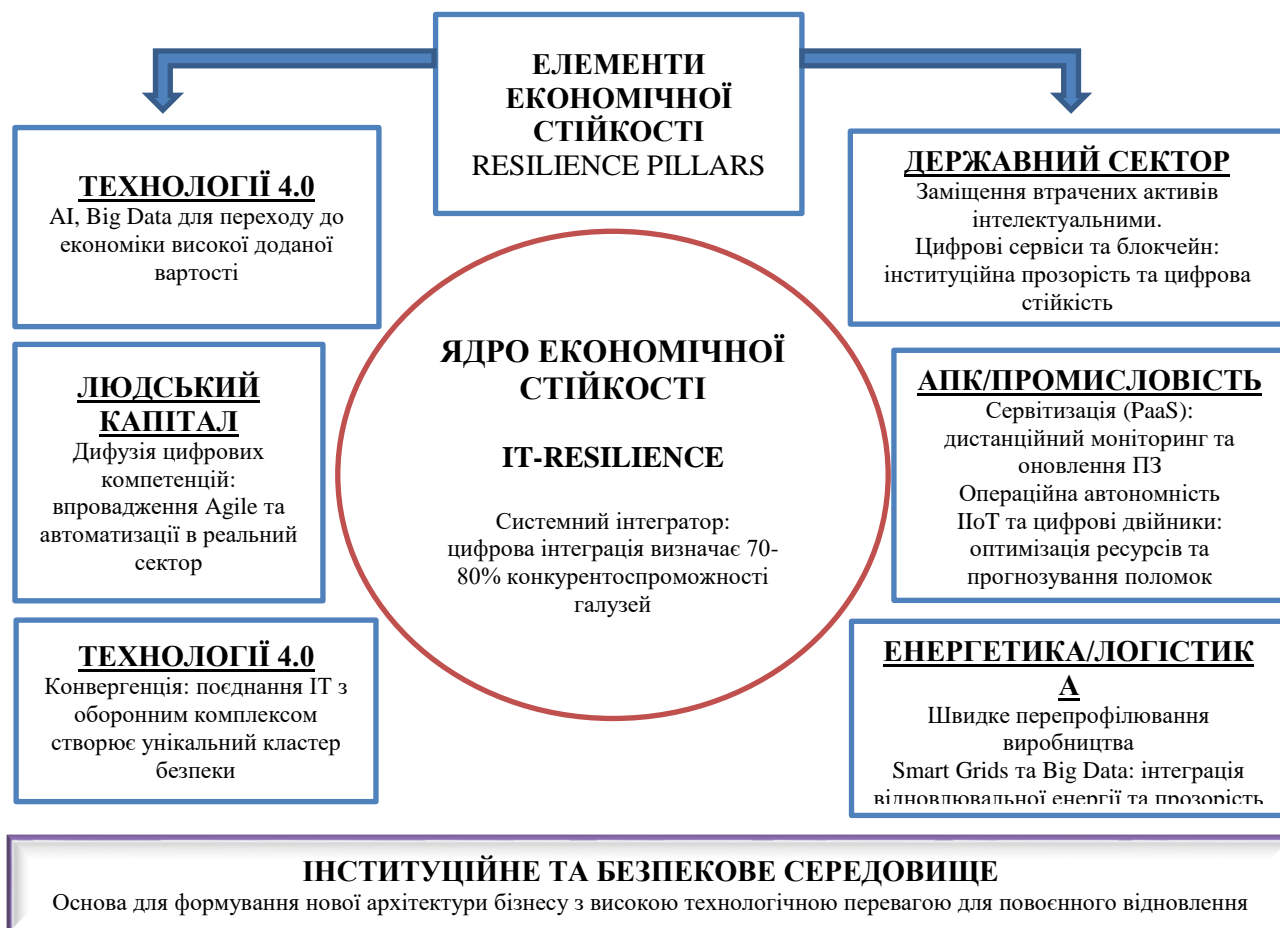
ЕЛЕМЕНТИ ЕКОНОМІЧНОЇ СТІЙКОСТІ
RESILIENCE PILLARS

ТЕХНОЛОГІЇ 4.0
AI, Big Data для переходу до економіки високої доданої вартості

ДЕРЖАВНИЙ СЕКТОР
Заміщення втрачених активів інтелектуальними.
Цифрові сервіси та блокчейн: інституційна прозорість та цифрова стійкість

ЯДРО ЕКОНОМІЧНОЇ СТІЙКОСТІ

IT-RESILIENCE

Системний інтегратор: цифрова інтеграція визначає 70-80% конкурентоспроможності галузей

ЛЮДСЬКИЙ КАПІТАЛ
Дифузія цифрових компетенцій: впровадження Agile та автоматизації в реальний сектор

АПК/ПРОМИСЛОВІСТЬ
Сервітизація (PaaS): дистанційний моніторинг та оновлення ПЗ
Операційна автономність
IIoT та цифрові двійники: оптимізація ресурсів та прогнозування поломок

ТЕХНОЛОГІЇ 4.0
Конвергенція: поєднання IT з оборонним комплексом створює унікальний кластер безпеки

ЕНЕРГЕТИКА/ЛОГІСТИКА
Швидке перепрофілювання виробництва
Smart Grids та Big Data: інтеграція відновлювальної енергії та прозорість

ІНСТИТУЦІЙНЕ ТА БЕЗПЕКОВЕ СЕРЕДОВИЩЕ
Основа для формування нової архітектури бізнесу з високою технологічною перевагою для повоєнного відновлення